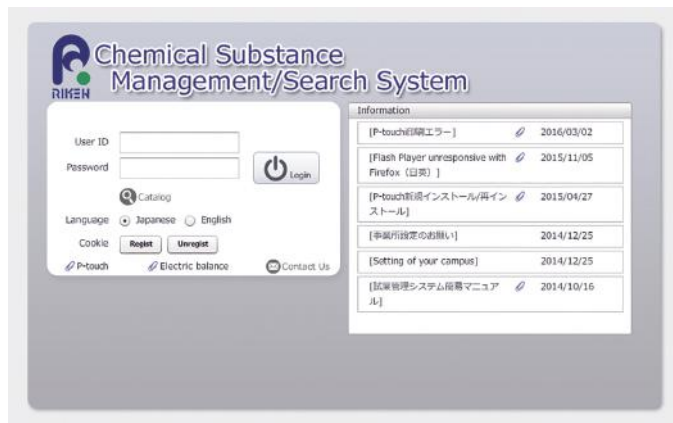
RIKEN Chemical Substance Management/Search System

User ID

Password

Login

Catalog

Language Japanese English

Cookie Regist Unregist

P-touch Electric balance Contact Us

Information

| | |
|---|---|
| [P-touch印刷エラー] | 2016/03/02 |
| [Flash Player unresponsive with Firefox (日英)] | 2015/11/05 |
| [P-touch新規インストール/再インストール] | 2015/04/27 |
| [事業所設定のお願い] | 2014/12/25 |
| [Setting of your campus] | 2014/12/25 |
| [試薬管理システム簡易マニュアル] | 2014/10/16 |